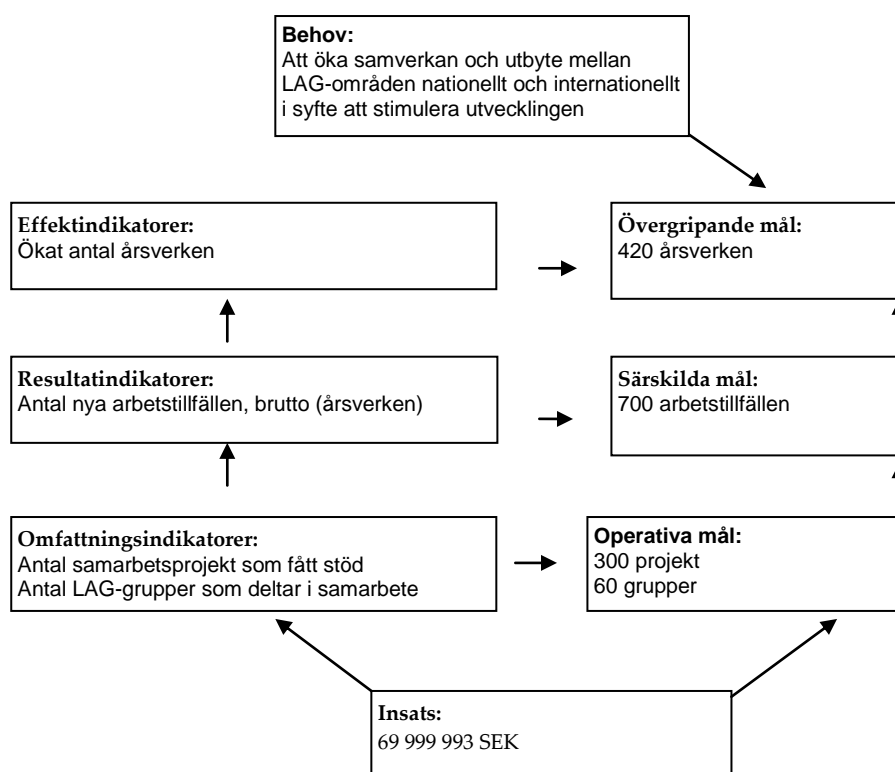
Behov:
Att öka samverkan och utbyte mellan LAG-områden nationellt och internationellt i syfte att stimulera utvecklingen

Effektindikatorer:
Ökat antal årsverken

Övergripande mål:
420 årsverken

Resultatindikatorer:
Antal nya arbetstillfällen, brutto (årsverken)

Särskilda mål:
700 arbetstillfällen

Omfattningsindikatorer:
Antal samarbetsprojekt som fått stöd
Antal LAG-grupper som deltar i samarbete

Operativa mål:
300 projekt
60 grupper

Insats:
69 999 993 SEK